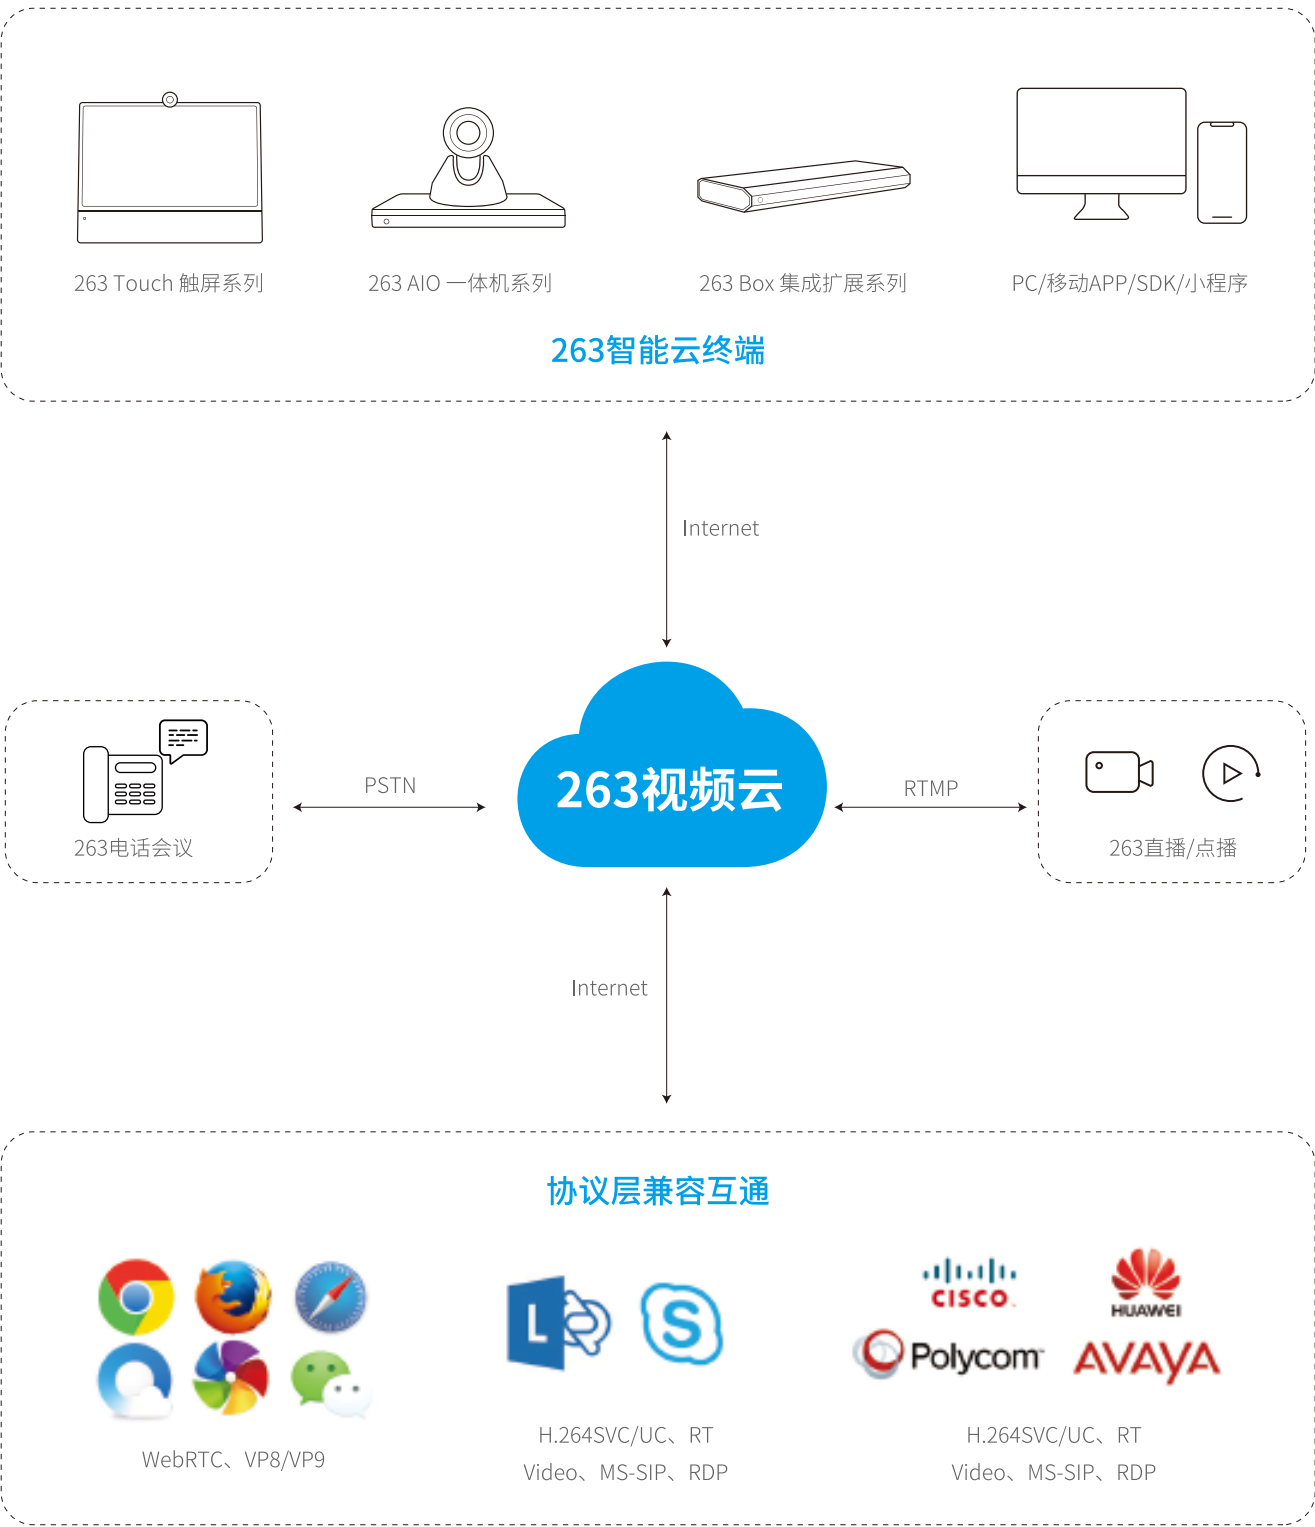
263 Touch 触屏系列

263 AIO 一体机系列

263 Box 集成扩展系列

PC/移动APP/SDK/小程序

263智能云终端

Internet

263电话会议

PSTN

263视频云

RTMP

263直播/点播

Internet

协议层兼容互通

WebRTC、VP8/VP9

L

S

H.264SVC/UC、RT Video、MS-SIP、RDP

CISCO

HUAWEI

Polycom

AVAYA

H.264SVC/UC、RT Video、MS-SIP、RDP